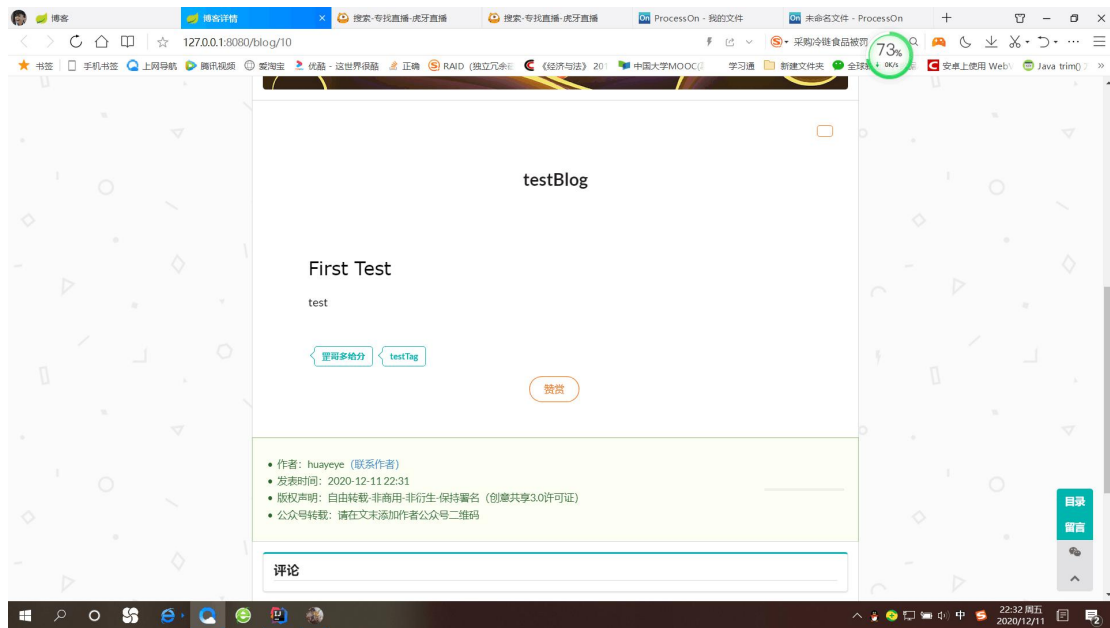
博客 | 博客详情 | 搜索-专找直播-虎牙直播 | 搜索-专找直播-虎牙直播 | ProcessOn - 我的文件 | 未命名文件 - ProcessOn

127.0.0.1:8080/blog/10

采购冷链食品被罚

73%

0K/s

书签 | 手机书签 | 上网导航 | 腾讯视频 | 爱淘宝 | 优酷 - 这世界很酷 | 正确 | RAID（独立冗余 | 《经济与法》201 | 中国大学MOOC | 学习通 | 新建文件夹 | 全球 | 安卓上使用 Web | Java trim()

testBlog

First Test

test

逻辑多给分

testTag

赞赏

• 作者：huayeye（联系作者）
• 发表时间：2020-12-11 22:31
• 版权声明：自由转载-非商用-非衍生-保持署名（创意共享3.0许可证）
• 公众号转载：请在文末添加作者公众号二维码

评论

目录

留言

22:32 周五
2020/12/11

中